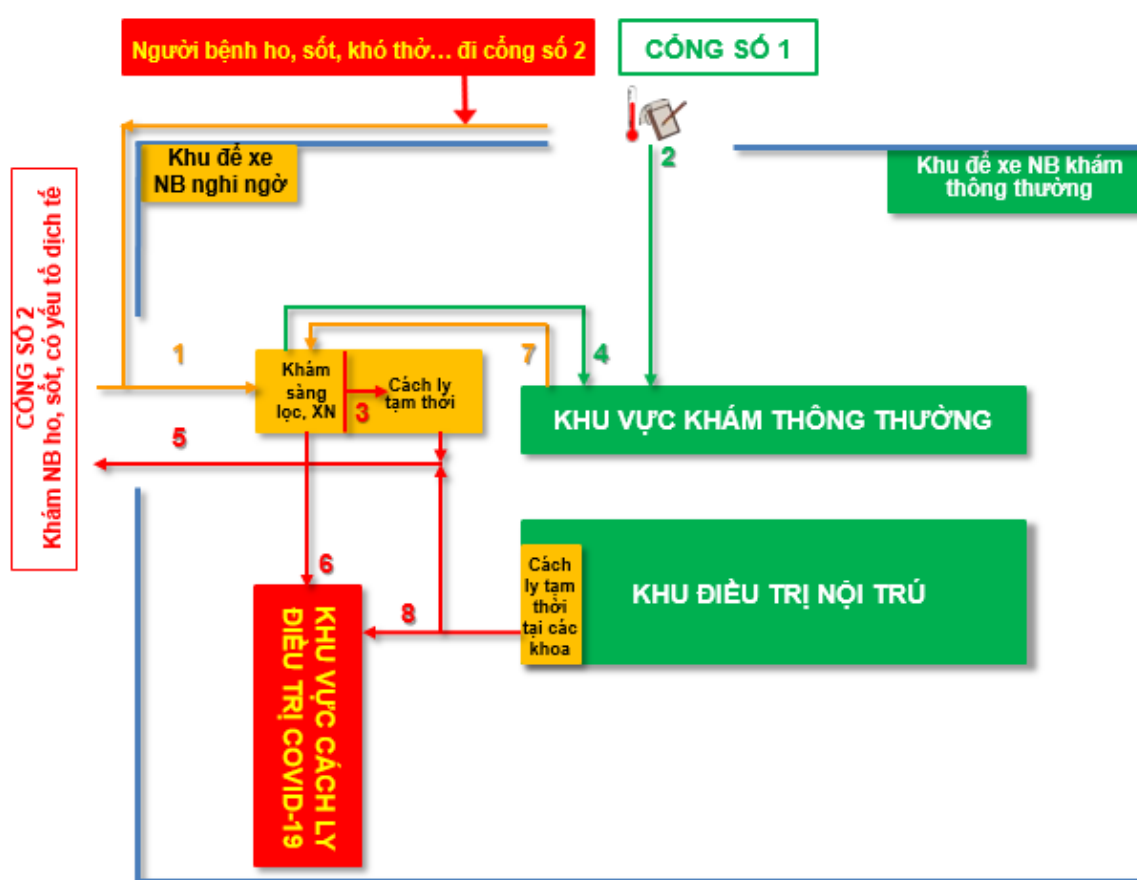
Người bệnh ho, sốt, khó thở… đi cổng số 2

CỔNG SỐ 1

2

Khu để xe NB nghi ngờ

Khu để xe NB khám thông thường

CỔNG SỐ 2
Khám NB ho, sốt, có yếu tố dịch tễ

1

Khám sàng lọc, XN

Cách ly tạm thời

3

7

4

KHU VỰC KHÁM THÔNG THƯỜNG

5

6

Cách ly tạm thời tại các khoa

KHU ĐIỀU TRỊ NỘI TRÚ

8

KHU VỰC CÁCH LY ĐIỀU TRỊ COVID-19